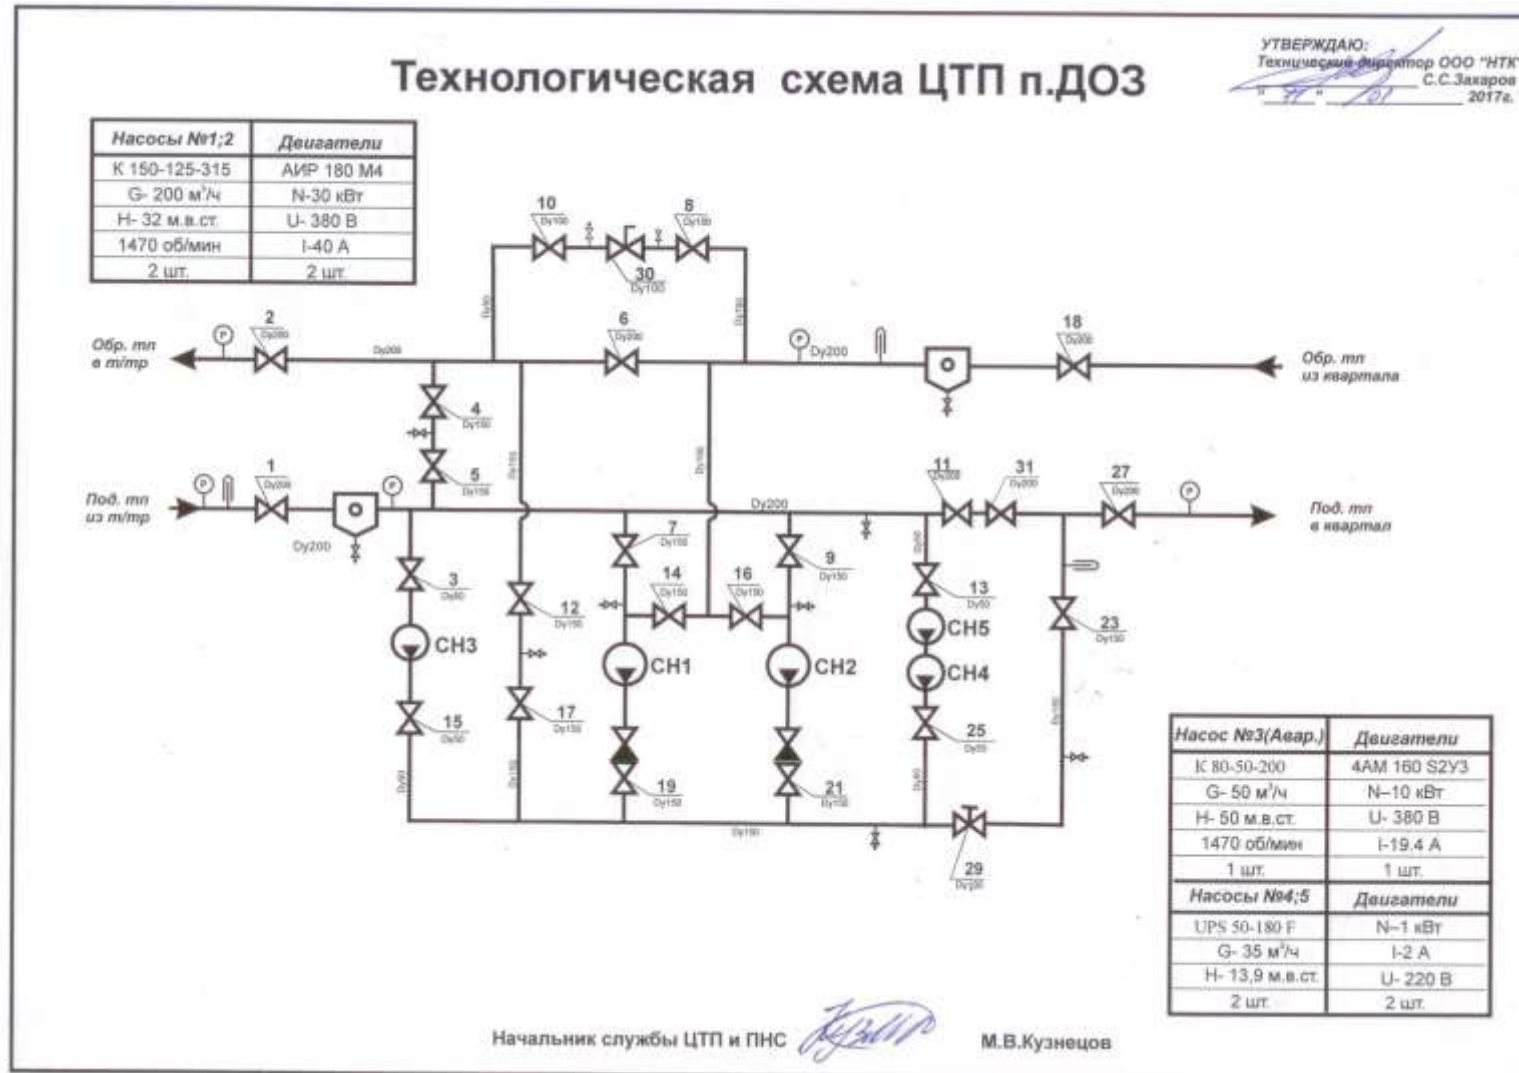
Технологическая схема ЦТП п.ДОЗ

УТВЕРЖДАЮ:
Технический директор ООО "НТК"
С.С.Захаров
" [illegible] " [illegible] 2017г.

| Насосы №1;2 | Двигатели |
|---|---|
| К 150-125-315 | АИР 180 М4 |
| G- 200 м³/ч | N-30 кВт |
| H- 32 м.в.ст. | U- 380 В |
| 1470 об/мин | I-40 А |
| 2 шт. | 2 шт. |

10 Dy100
8 Dy100
30 Dy100
2 Dy200
6 Dy200
18 Dy200
Dy200
Dy200
Dy100
Dy100
Обр. тп в т/тр
Обр. тп из квартала
4 Dy150
5 Dy150
1 Dy200
Под. тп из т/тр
Dy200
11 Dy200
31 Dy200
27 Dy200
Под. тп в квартал
Dy200
7 Dy150
9 Dy150
3 Dy50
12 Dy150
14 Dy150
16 Dy150
13 Dy50
CH3
CH1
CH2
CH5
CH4
23 Dy150
15 Dy50
17 Dy150
19 Dy150
21 Dy150
25 Dy50
29 Dy50
Dy150
Dy50
Dy50
Dy150
Dy150
Dy150
Dy150

| Насос №3(Авар.) | Двигатели |
|---|---|
| К 80-50-200 | 4АМ 160 S2У3 |
| G- 50 м³/ч | N–10 кВт |
| H- 50 м.в.ст. | U- 380 В |
| 1470 об/мин | I-19.4 А |
| 1 шт. | 1 шт. |
| Насосы №4;5 | Двигатели |
| UPS 50-180 F | N–1 кВт |
| G- 35 м³/ч | I-2 А |
| H- 13,9 м.в.ст. | U- 220 В |
| 2 шт. | 2 шт. |

Начальник службы ЦТП и ПНС М.В.Кузнецов